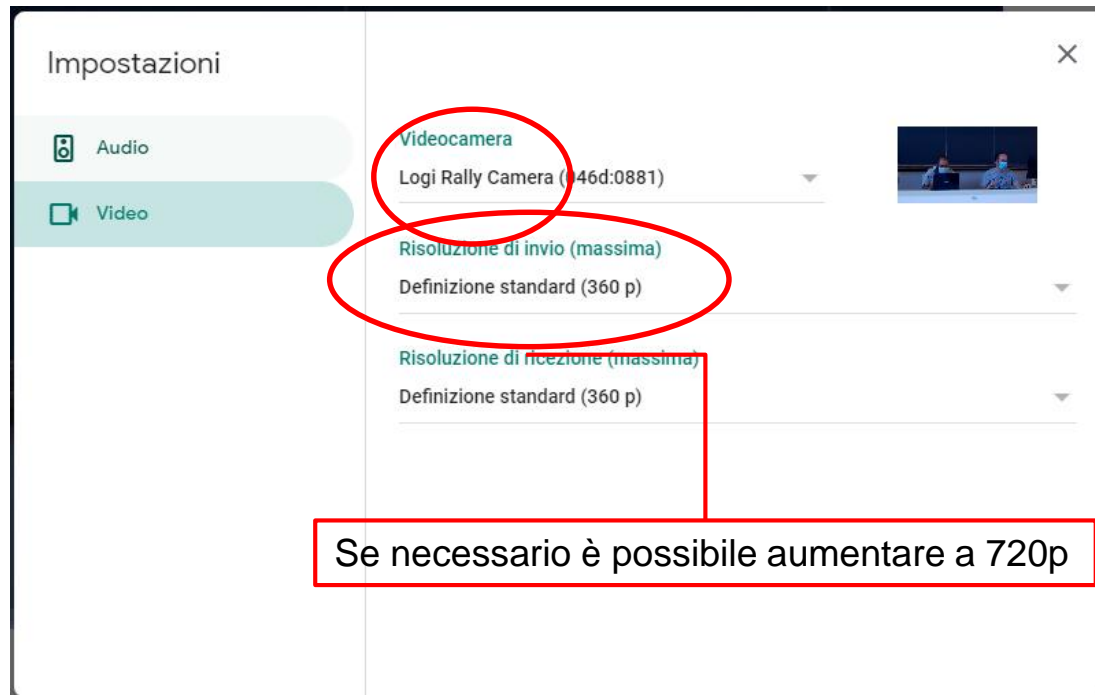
Impostazioni

×

Audio

Video

Videocamera

Logi Rally Camera (046d:0881)

Risoluzione di invio (massima)

Definizione standard (360 p)

Risoluzione di ricezione (massima)

Definizione standard (360 p)

Se necessario è possibile aumentare a 720p